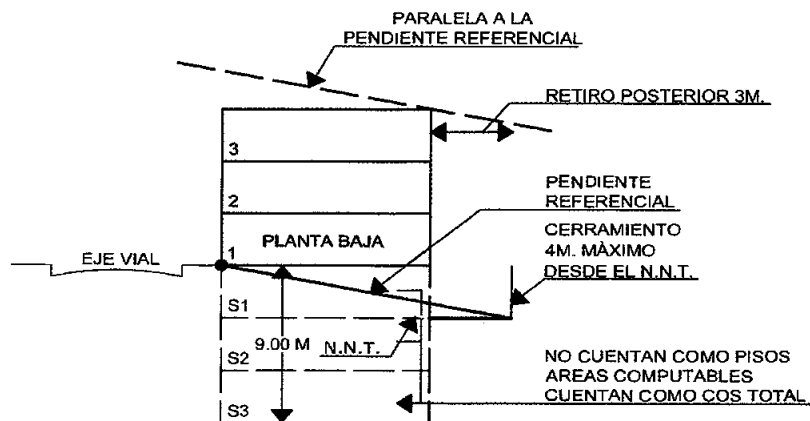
PARALELA A LA
PENDIENTE REFERENCIAL

RETIRO POSTERIOR 3M.

3

2

PENDIENTE
REFERENCIAL

PLANTA BAJA

CERRAMIENTO
4M. MÀXIMO
DESDE EL N.N.T.

EJE VIAL

1

S1

9.00 M

N.N.T.

S2

NO CUENTAN COMO PISOS
AREAS COMPUTABLES
CUENTAN COMO COS TOTAL

S3